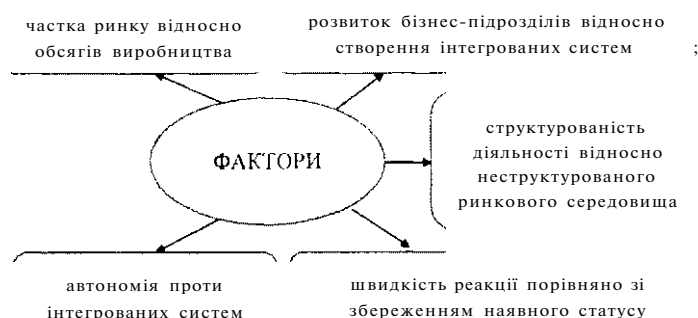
частка ринку відносно обсягів виробництва

розвиток бізнес-підрозділів відносно створення інтегрованих систем ;

ФАКТОРИ

структурованість діяльності відносно неструктурованого ринкового середовища

автономія проти інтегрованих систем

швидкість реакції порівняно зі збереженням наявного статусу